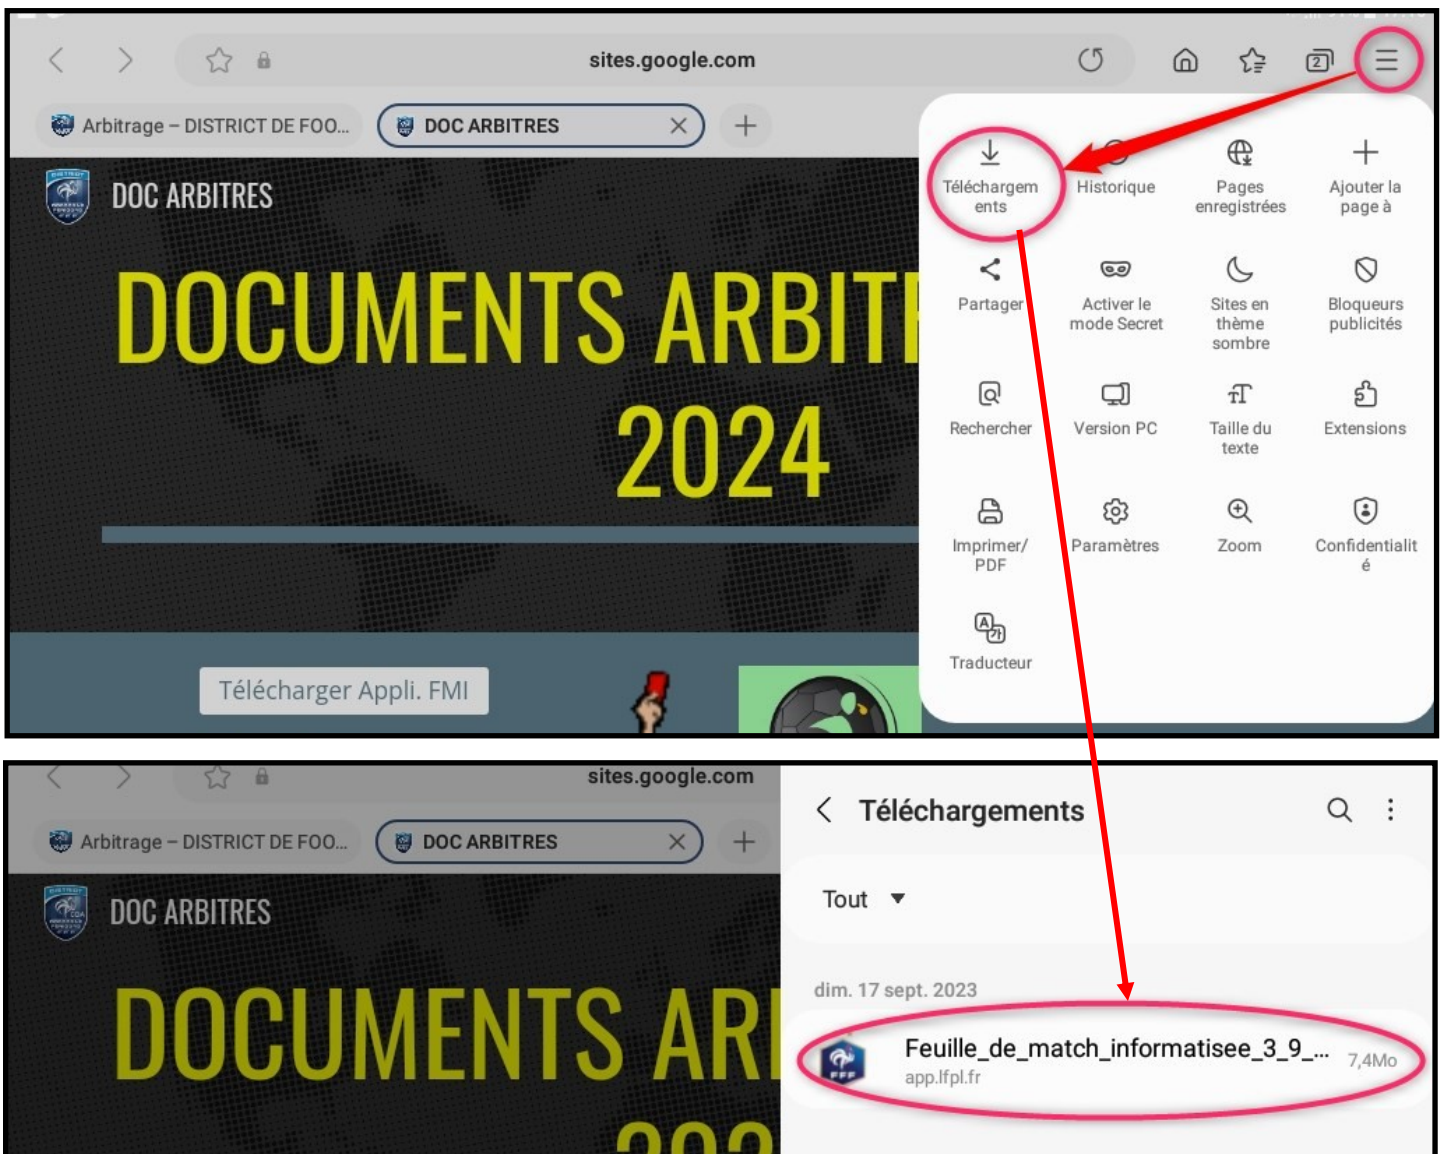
sites.google.com

Arbitrage – DISTRICT DE FOO...

DOC ARBITRES

DOC ARBITRES

DOCUMENTS ARBIT

2024

Télécharger Appli. FMI

Téléchargements

Historique

Pages enregistrées

Ajouter la page à

Partager

Activer le mode Secret

Sites en thème sombre

Bloqueurs publicités

Rechercher

Version PC

Taille du texte

Extensions

Imprimer/ PDF

Paramètres

Zoom

Confidentialité

Traducteur

sites.google.com

Arbitrage – DISTRICT DE FOO...

DOC ARBITRES

DOC ARBITRES

DOCUMENTS ARI

Téléchargements

Tout

dim. 17 sept. 2023

Feuille_de_match_informatisee_3_9_...

app.lfpl.fr

7,4Mo